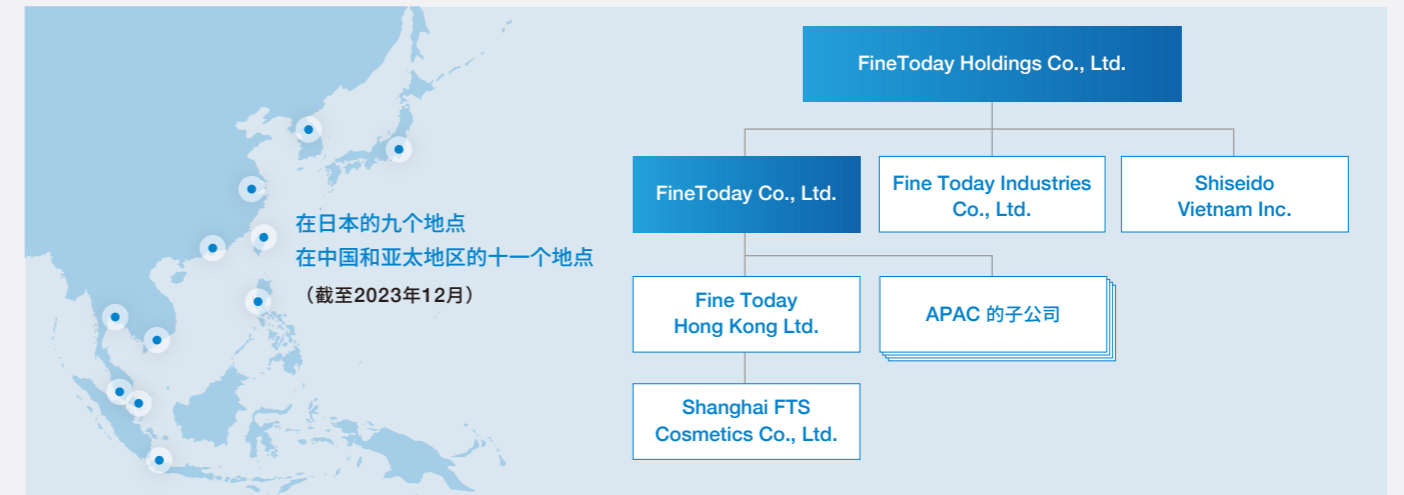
在日本的九个地点
在中国和亚太地区的十一个地点
（截至2023年12月）

FineToday Holdings Co., Ltd.

FineToday Co., Ltd.

Fine Today Industries Co., Ltd.

Shiseido Vietnam Inc.

Fine Today Hong Kong Ltd.

APAC 的子公司

Shanghai FTS Cosmetics Co., Ltd.